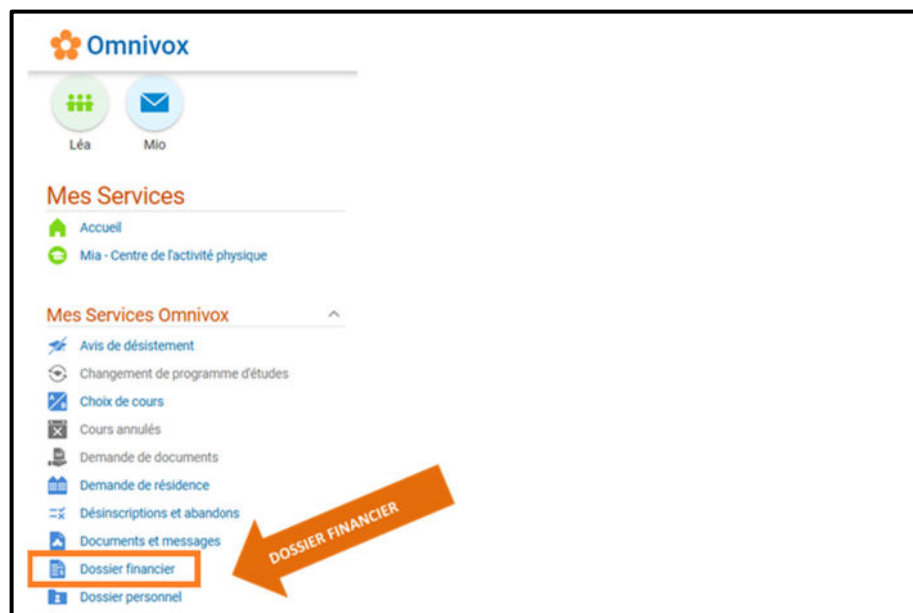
Omnivox

Léa

Mio

Mes Services

Accueil

Mia - Centre de l'activité physique

Mes Services Omnivox

Avis de désistement

Changement de programme d'études

Choix de cours

Cours annulés

Demande de documents

Demande de résidence

Désinscriptions et abandons

Documents et messages

Dossier financier

Dossier personnel

DOSSIER FINANCIER